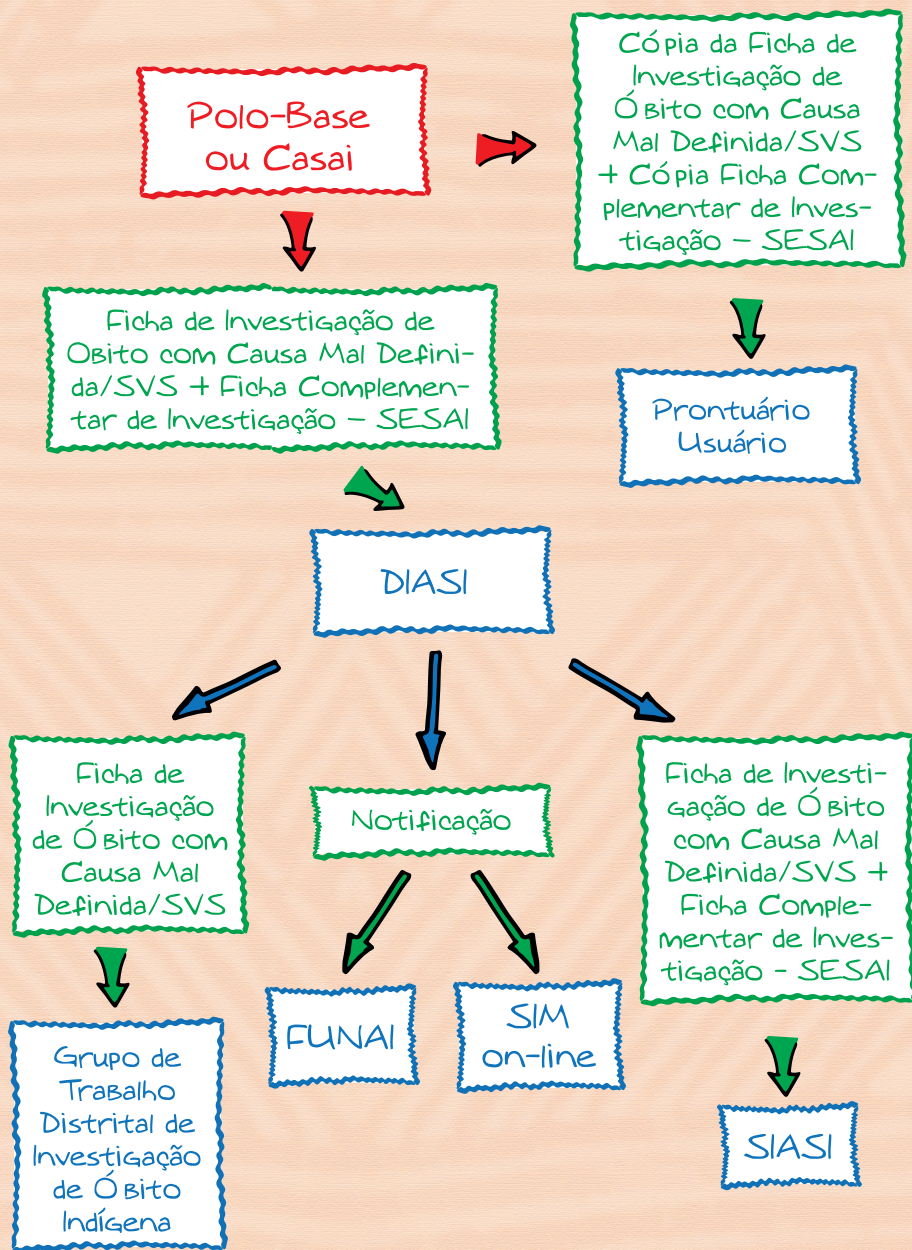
Polo-Base ou Casai

Cópia da Ficha de Investigação de Óbito com Causa Mal Definida/SVS + Cópia Ficha Complementar de Investigação – SESAI

Ficha de Investigação de Obito com Causa Mal Definida/SVS + Ficha Complementar de Investigação – SESAI

Prontuário Usuário

DIASI

Ficha de Investigação de Óbito com Causa Mal Definida/SVS

Notificação

Ficha de Investigação de Óbito com Causa Mal Definida/SVS + Ficha Complementar de Investigação – SESAI

Grupo de Trabalho Distrital de Investigação de Óbito Indígena

FUNAI

SIM on-line

SIASI